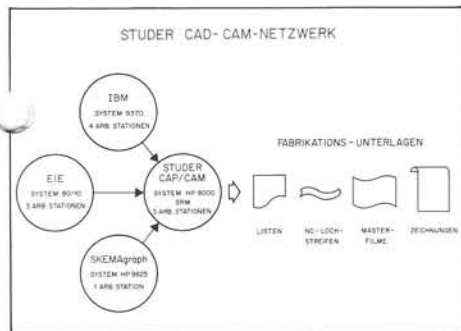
STUDER CAD-CAM-NETZWERK

IBM
SYSTEM 9370
4 ARB. STATIONEN

EIE
SYSTEM 80/10
3 ARB. STATIONEN

STUDER
CAP/CAM
SYSTEM HP 9000
SRM
3 ARB. STATIONEN

SKEMAgraph
SYSTEM HP 9825
1 ARB. STATION

FABRIKATIONS - UNTERLAGEN

LISTEN

NC - LOCH-
STREIFEN

MASTER-
FILME

ZEICHNUNGEN